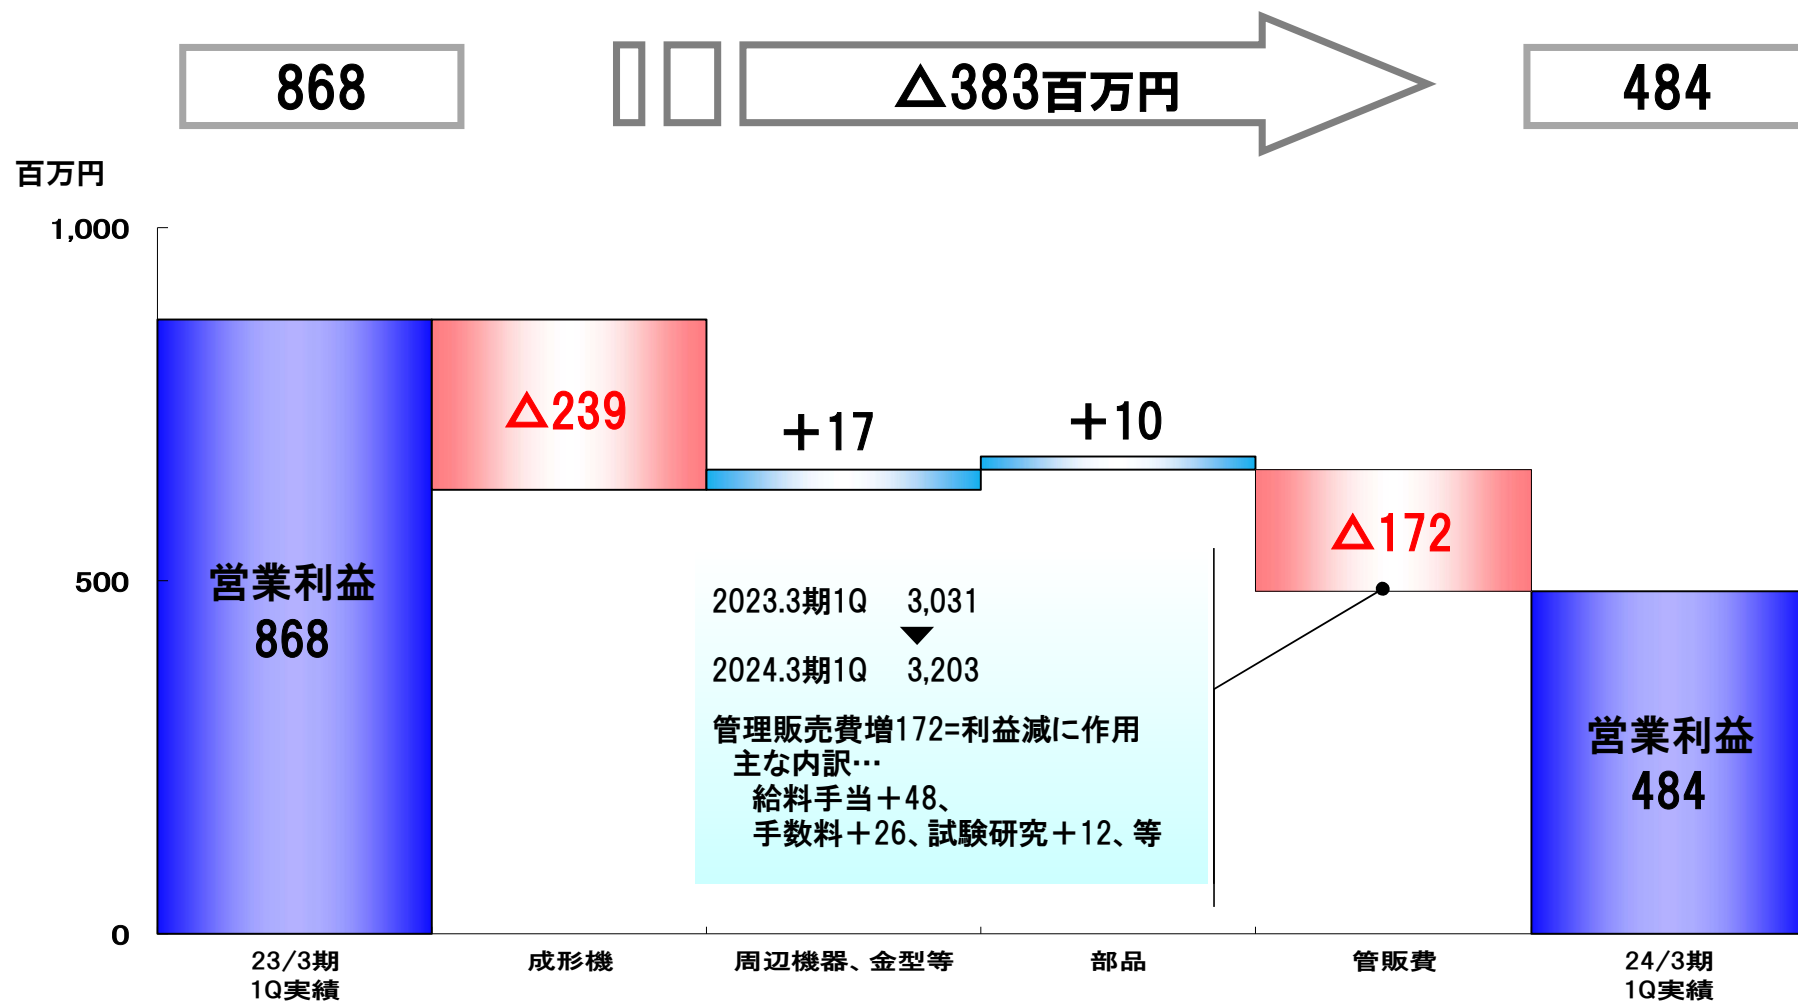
868

△383百万円

484

百万円

1,000

500

0

営業利益
868

△239

＋17

＋10

△172

2023.3期1Q　3,031

2024.3期1Q　3,203

管理販売費増172=利益減に作用
主な内訳…
給料手当＋48、
手数料＋26、試験研究＋12、等

営業利益
484

23/3期
1Q実績

成形機

周辺機器、金型等

部品

管販費

24/3期
1Q実績